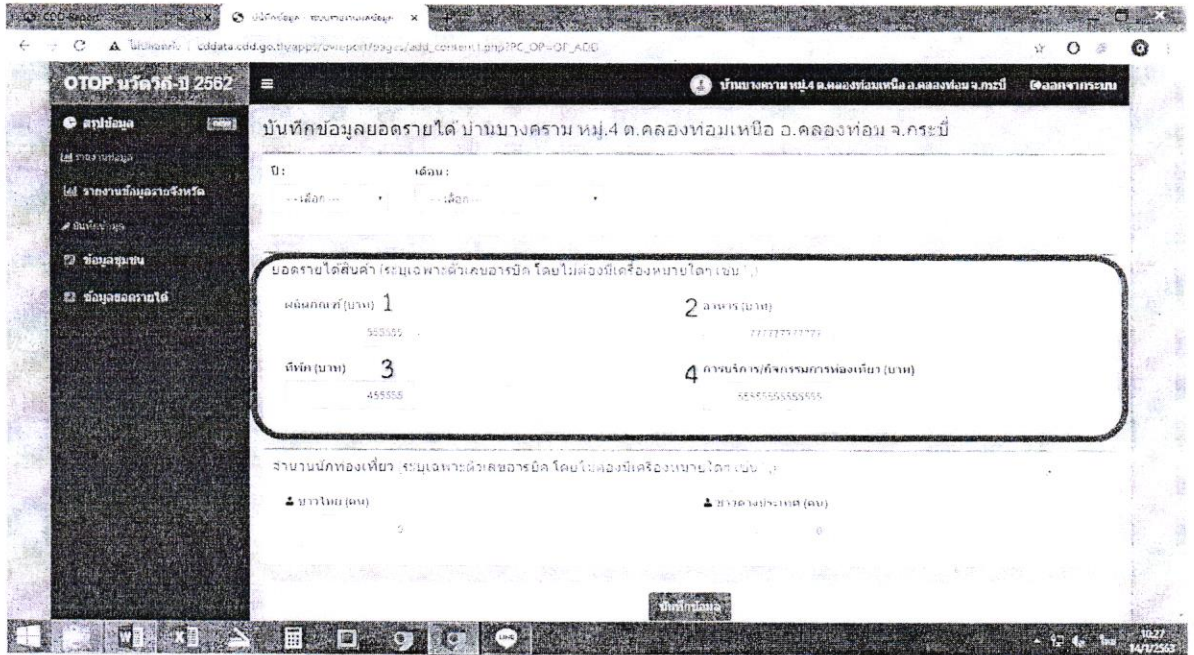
CDD Report × บันทึกข้อมูล - ระบบรายงานข้อมูล ×

ไม่ปลอดภัย | cddata.cdd.go.th/apps/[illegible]/pages/add_content1.php?PC_OP=OP_ADD

OTOP นวัตวิถี ปี 2562

บ้านบางคราม หมู่4 ต.คลองท่อมเหนือ อ.คลองท่อม จ.กระบี่

ออกจากระบบ

สรุปข้อมูล

รายงานข้อมูล

รายงานข้อมูลรายจังหวัด

บันทึกข้อมูล

ข้อมูลชุมชน

ข้อมูลยอดรายได้

บันทึกข้อมูลยอดรายได้ บ้านบางคราม หมู่.4 ต.คลองท่อมเหนือ อ.คลองท่อม จ.กระบี่

ปี:

--เลือก--

เดือน:

--เลือก--

ยอดรายได้สินค้า (ระบุเฉพาะตัวเลขอารบิค โดยไม่ต้องมีเครื่องหมายใดๆ เช่น ',')

ผลิตภัณฑ์ (บาท) 1

555555

2 อาหาร (บาท)

777777777777

ที่พัก (บาท) 3

455555

4 การบริการ/กิจกรรมการท่องเที่ยว (บาท)

55555555555555

จำนวนนักท่องเที่ยว (ระบุเฉพาะตัวเลขอารบิค โดยไม่ต้องมีเครื่องหมายใดๆ เช่น ',')

ชาวไทย (คน)

0

ชาวต่างประเทศ (คน)

0

บันทึกข้อมูล

10:27
14/1/2563